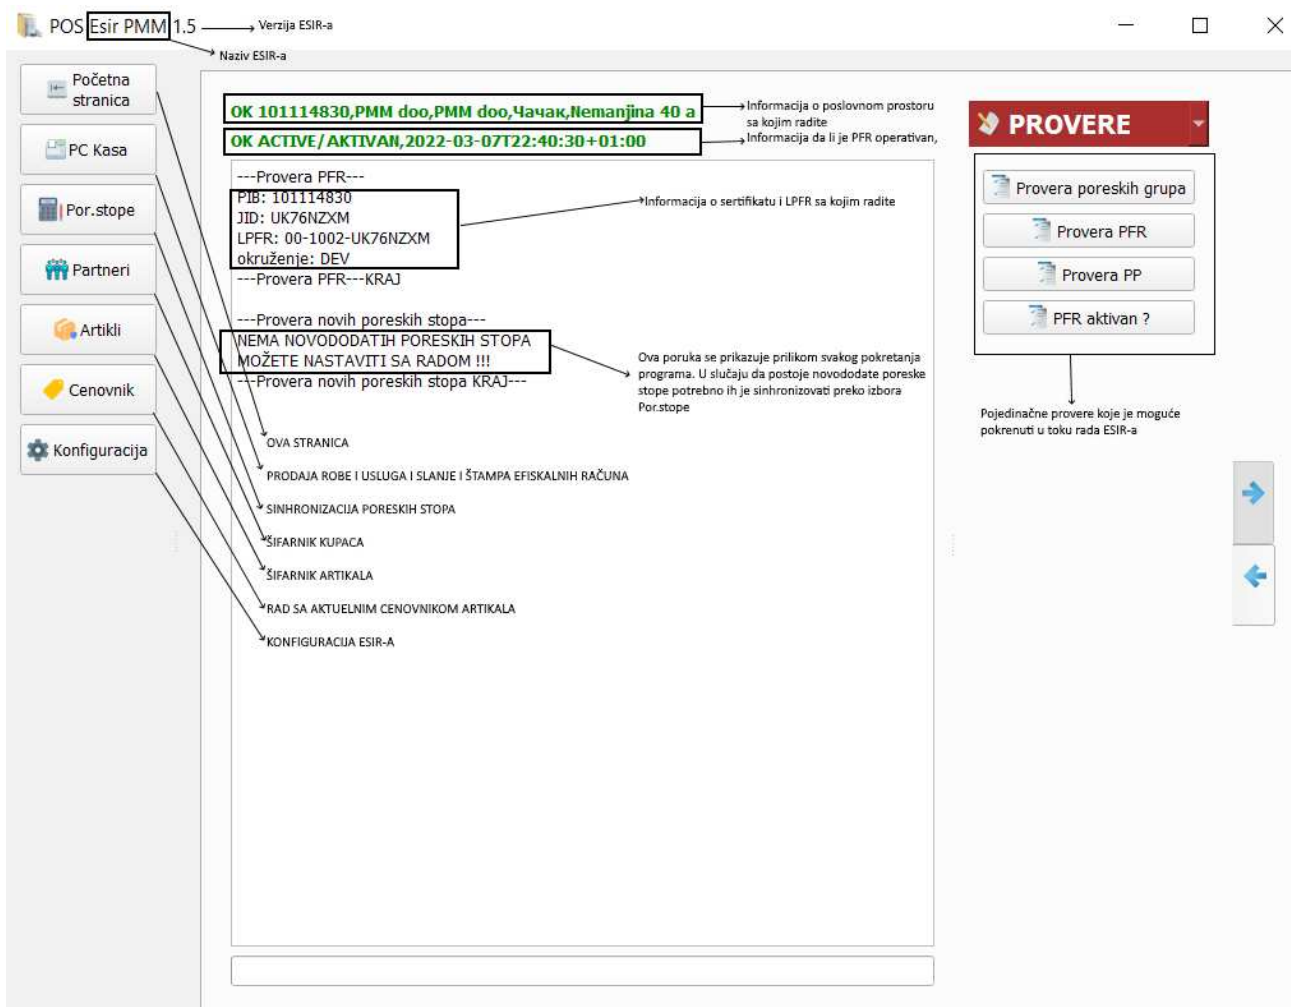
POS Esir PMM 1.5 Verzija ESIR-a

Naziv ESIR-a

Početna stranica

PC Kasa

Por.stope

Partneri

Artikli

Cenovnik

Konfiguracija

OK 101114830,PMM doo,PMM doo,Чачак,Nemanjina 40 a

Informacija o poslovnom prostoru sa kojim radite

OK ACTIVE/AKTIVAN,2022-03-07T22:40:30+01:00

Informacija da li je PFR operativan,

---Provera PFR---
PIB: 101114830
JID: UK76NZXM
LPFR: 00-1002-UK76NZXM
okruženje: DEV
---Provera PFR---KRAJ

Informacija o sertifikatu i LPFR sa kojim radite

---Provera novih poreskih stopa---
NEMA NOVODODATIH PORESKIH STOPA
MOŽETE NASTAVITI SA RADOM !!!
---Provera novih poreskih stopa KRAJ---

Ova poruka se prikazuje prilikom svakog pokretanja programa. U slučaju da postoje novododate poreske stope potrebno ih je sinhronizovati preko izbora Por.stope

OVA STRANICA

PRODAJA ROBE I USLUGA I SLANJE I ŠTAMPA EFISKALNIH RAČUNA

SINHRONIZACIJA PORESKIH STOPA

ŠIFARNIK KUPACA

ŠIFARNIK ARTIKALA

RAD SA AKTUELNIM CENOVNIKOM ARTIKALA

KONFIGURACIJA ESIR-A

PROVERE

Provera poreskih grupa

Provera PFR

Provera PP

PFR aktivan ?

Pojedinačne provere koje je moguće pokrenuti u toku rada ESIR-a